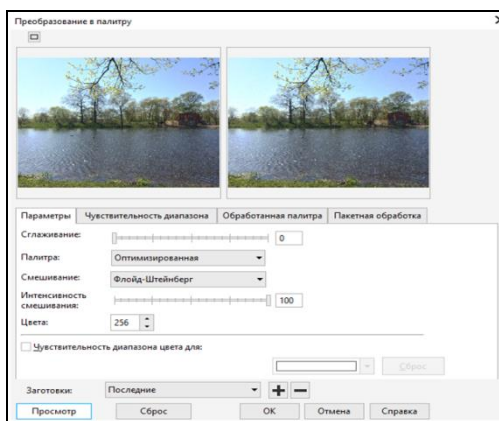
Преобразование в палитру

Параметры | Чувствительность диапазона | Обработанная палитра | Пакетная обработка

Сглаживание: 0

Палитра: Оптимизированная

Смешивание: Флойд-Штейнберг

Интенсивность смешивания: 100

Цвета: 256

Чувствительность диапазона цвета для:

Сброс

Заготовки: Последние

Просмотр | Сброс | OK | Отмена | Справка